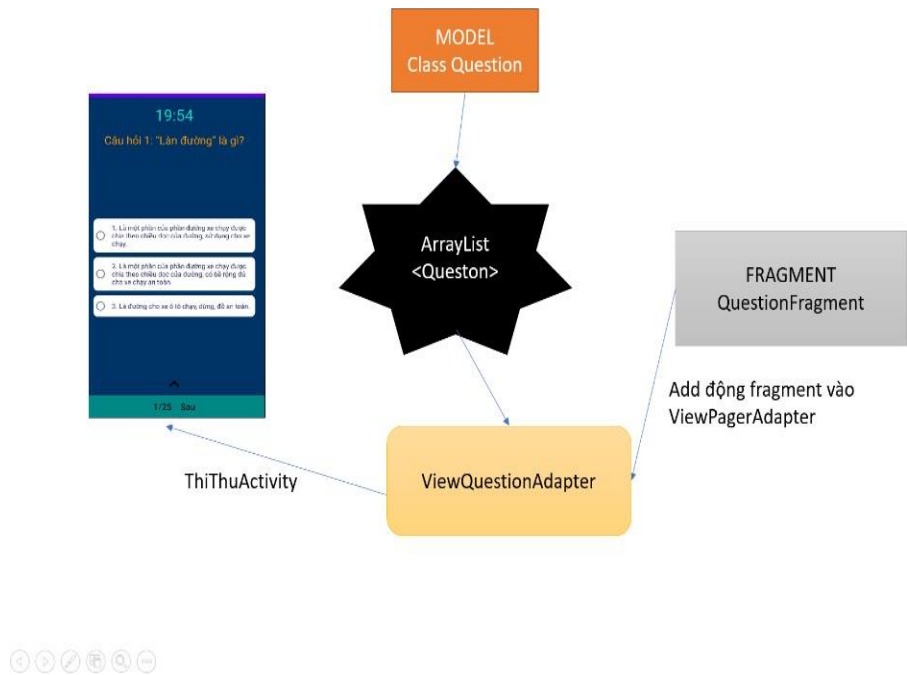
MODEL
Class Question

19:54

Câu hỏi 1: "Làn đường" là gì?

1. Là một phần của phần đường xe chạy được chia theo chiều dọc của đường, sử dụng cho xe chạy.

2. Là một phần của phần đường xe chạy được chia theo chiều dọc của đường, có bề rộng đủ cho xe chạy an toàn.

3. Là đường cho xe ô tô chạy, dừng, đỗ an toàn.

1/25 Sau

ArrayList
<Queston>

FRAGMENT
QuestionFragment

Add động fragment vào ViewPagerAdapter

ThiThuActivity

ViewQuestionAdapter